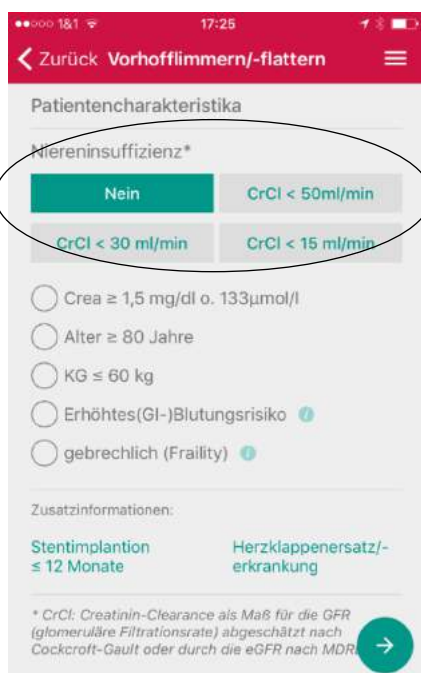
●●○○○ 1&1 17:25

Zurück Vorhofflimmern/-flattern

Patientencharakteristika

Niereninsuffizienz*

Nein

CrCl < 50ml/min

CrCl < 30 ml/min

CrCl < 15 ml/min

Crea ≥ 1,5 mg/dl o. 133µmol/l

Alter ≥ 80 Jahre

KG ≤ 60 kg

Erhöhtes(GI-)Blutungsrisiko

gebrechlich (Fraility)

Zusatzinformationen:

Stentimplantion ≤ 12 Monate

Herzklappenersatz/-erkrankung

* CrCl: Creatinin-Clearance als Maß für die GFR (glomeruläre Filtrationsrate) abgeschätzt nach Cockcroft-Gault oder durch die eGFR nach MDR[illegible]